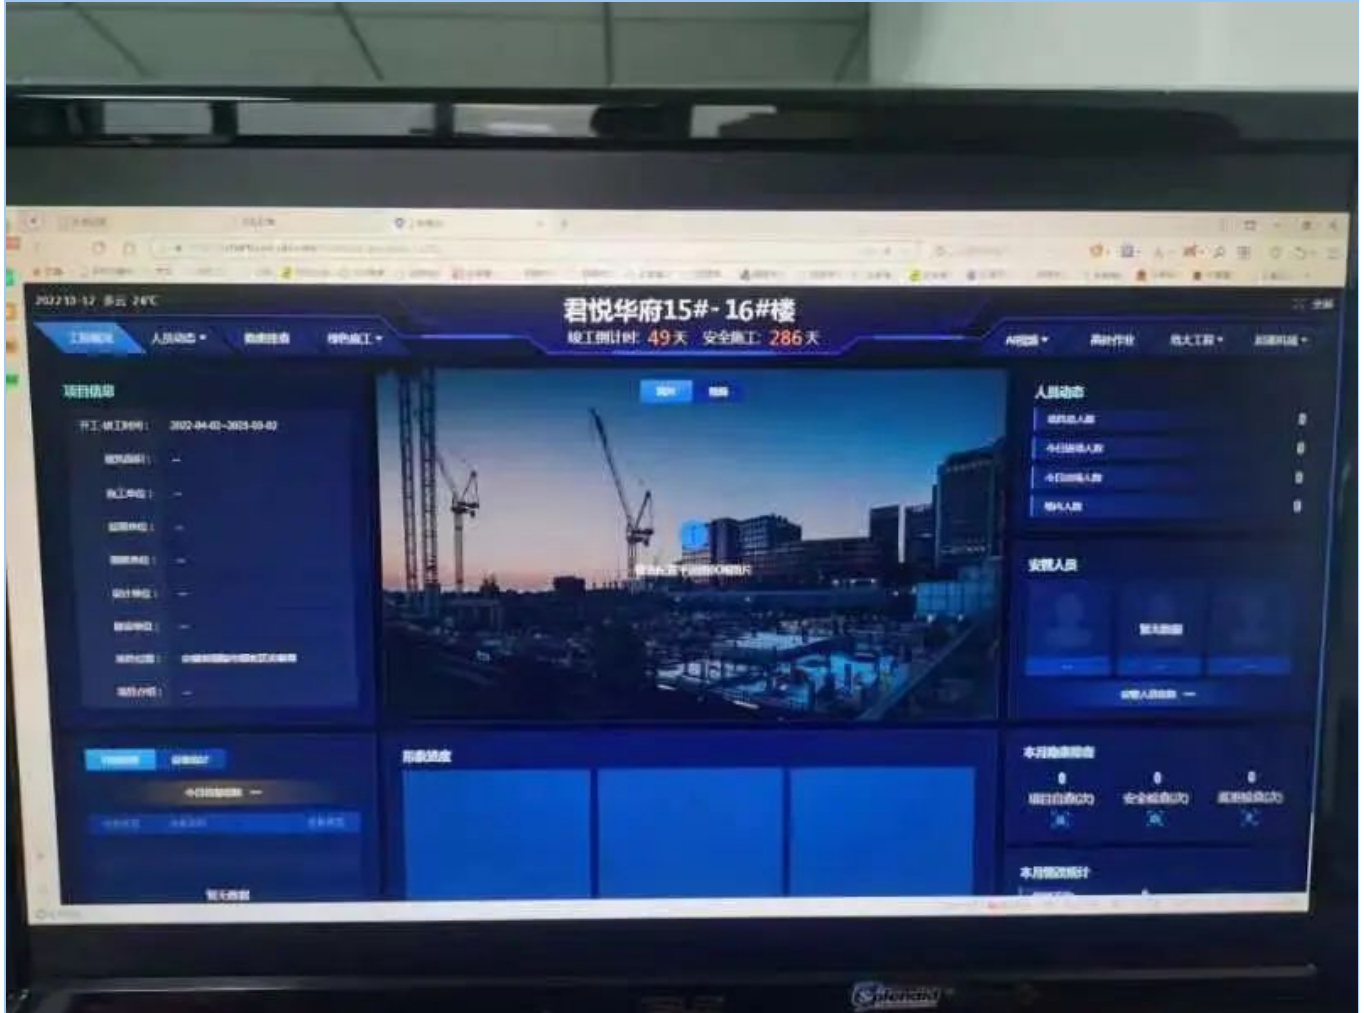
2022-10-12 多云 24℃

君悦华府15#-16#楼

竣工倒计时: 49天 安全施工: 286天

工程概况 人员动态 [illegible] 绿色施工

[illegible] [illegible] 危大工程 起重机械

项目信息

开工-竣工时间: 2022-04-02-2023-03-02

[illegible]: --

施工单位: --

监理单位: --

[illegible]: --

设计单位: --

勘察单位: --

项目位置: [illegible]

项目介绍: --

人员动态

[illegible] 0

今日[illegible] 0

今日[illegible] 0

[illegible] 0

安管人员

暂无数据

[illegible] --

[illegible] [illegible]

今日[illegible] --

暂无数据

形象进度

本月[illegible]

0 0 0

项目自检(次) 安全检查(次) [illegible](次)

本月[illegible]

Splendid